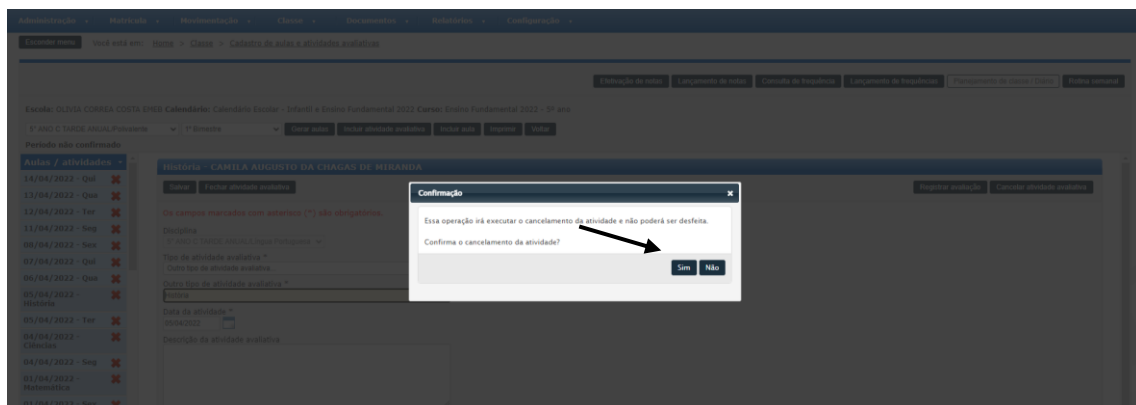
Administração Matrícula Movimentação Classe Documentos Relatórios Configuração

Esconder menu Você está em: Home > Classe > Cadastro de aulas e atividades avaliativas

Efetivação de notas Lançamento de notas Consulta de frequência Lançamento de frequências Planejamento de classes / Diário Rotina semanal

Escola: OLIVIA CORREA COSTA EMEB Calendário: Calendário Escolar - Infantil e Ensino Fundamental 2022 Curso: Ensino Fundamental 2022 - 5º ano

5º ANO C TARDE ANUAL/Português 1º Bimestre Gerar aulas Incluir atividade avaliativa Incluir aula Imprimir Voltar

Período não confirmado

Aulas / atividades

14/04/2022 - Qui
13/04/2022 - Qua
12/04/2022 - Ter
11/04/2022 - Seg
08/04/2022 - Sex
07/04/2022 - Qui
06/04/2022 - Qua
05/04/2022 - História
05/04/2022 - Ter
04/04/2022 - Ciências
04/04/2022 - Seg
01/04/2022 - Matemática

História - CAMILA AUGUSTO DA CHAGAS DE MIRANDA

Salvar Excluir atividade avaliativa

Registrar avaliação Cancelar atividade avaliativa

Os campos marcados com asterisco (*) são obrigatórios.

Disciplina
5º ANO C TARDE ANUAL/Língua Portuguesa

Tipo de atividade avaliativa *
Outro tipo de atividade avaliativa

Outro tipo de atividade avaliativa *
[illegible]

Data da atividade *
05/04/2022

Descrição da atividade avaliativa

Confirmação

Essa operação irá executar o cancelamento da atividade e não poderá ser desfeita.

Confirma o cancelamento da atividade?

Sim Não